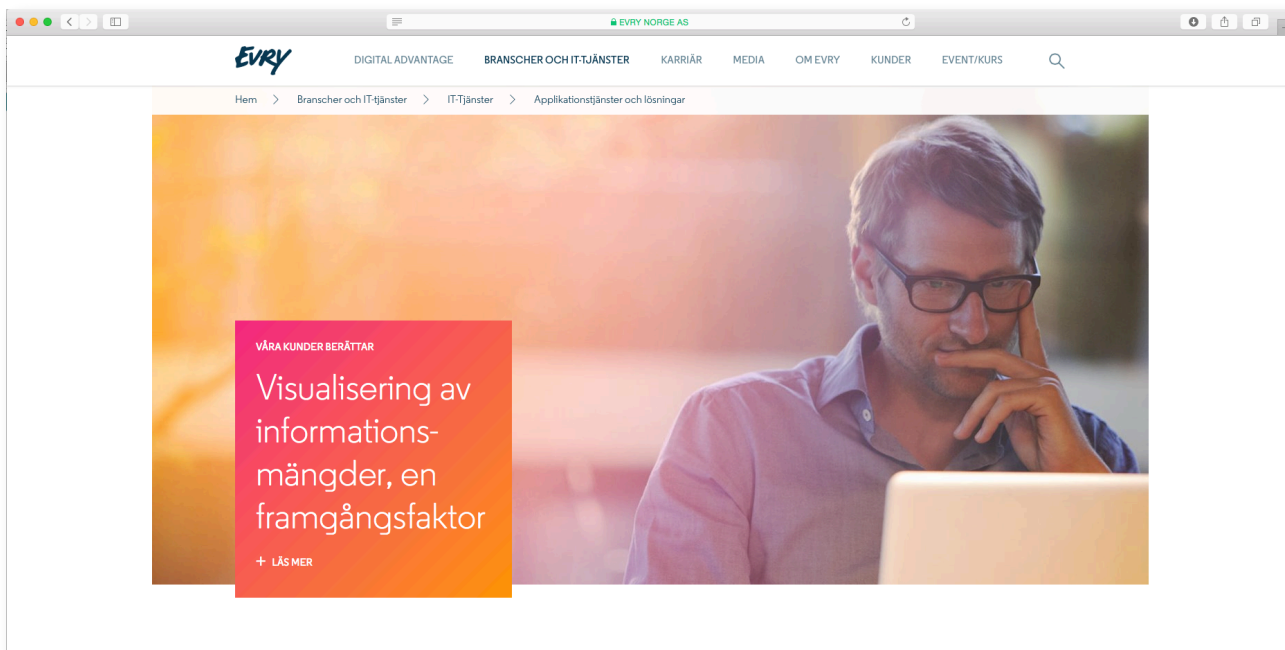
EVRY NORGE AS

EVRY

DIGITAL ADVANTAGE BRANSCHER OCH IT-TJÄNSTER KARRIÄR MEDIA OM EVRY KUNDER EVENT/KURS

Hem > Branscher och IT-tjänster > IT-Tjänster > Applikationstjänster och lösningar

VÅRA KUNDER BERÄTTAR

Visualisering av informationsmängder, en framgångsfaktor

+ LÄS MER